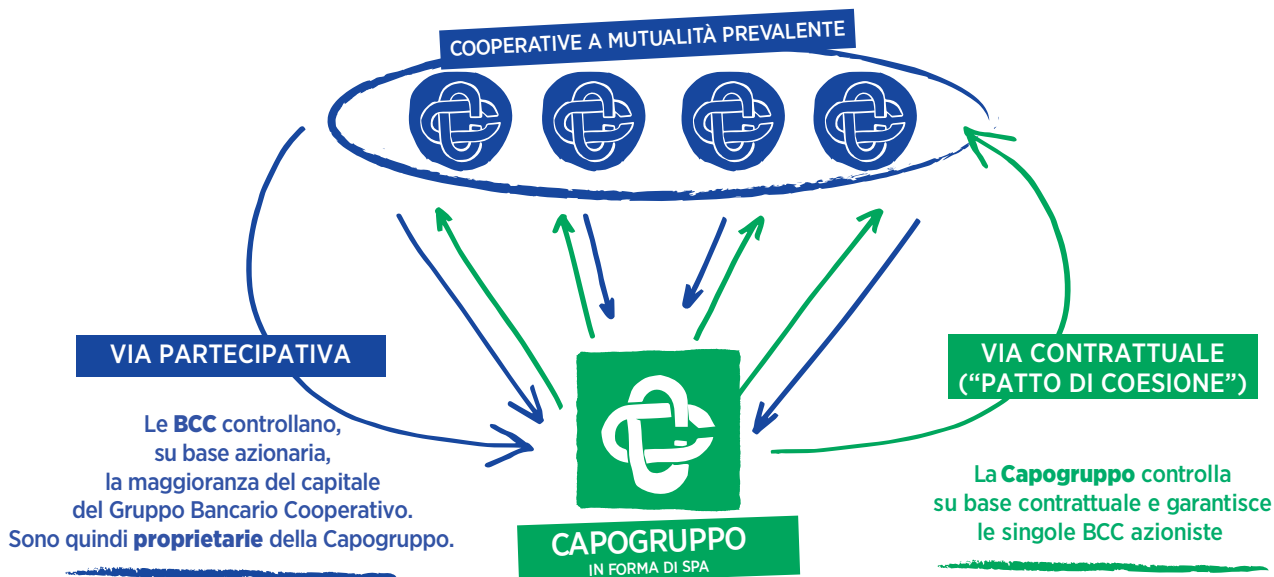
COOPERATIVE A MUTUALITÀ PREVALENTE

VIA PARTECIPATIVA

Le **BCC** controllano, su base azionaria, la maggioranza del capitale del Gruppo Bancario Cooperativo. Sono quindi **proprietarie** della Capogruppo.

CAPOGRUPPO
IN FORMA DI SPA

VIA CONTRATTUALE
("PATTO DI COESIONE")

La **Capogruppo** controlla su base contrattuale e garantisce le singole BCC azioniste